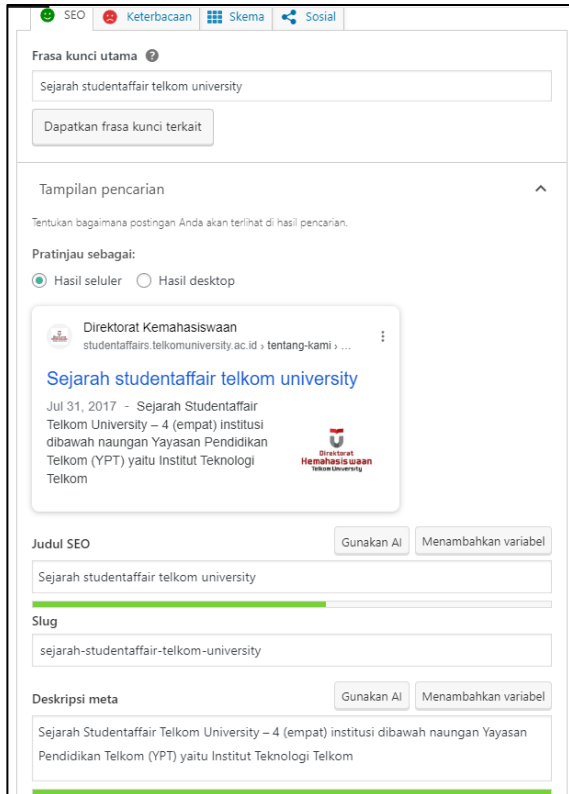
SEO Keterbacaan Skema Sosial

Frasa kunci utama

Sejarah studentaffair telkom university

Dapatkan frasa kunci terkait

Tampilan pencarian

Tentukan bagaimana postingan Anda akan terlihat di hasil pencarian.

Pratinjau sebagai:

Hasil seluler Hasil desktop

Direktorat Kemahasiswaan
studentaffairs.telkomuniversity.ac.id › tentang-kami › ...

Sejarah studentaffair telkom university

Jul 31, 2017 - Sejarah Studentaffair Telkom University – 4 (empat) institusi dibawah naungan Yayasan Pendidikan Telkom (YPT) yaitu Institut Teknologi Telkom

Direktorat Kemahasiswaan Telkom University

Judul SEO

Gunakan AI Menambahkan variabel

Sejarah studentaffair telkom university

Slug

sejarah-studentaffair-telkom-university

Deskripsi meta

Gunakan AI Menambahkan variabel

Sejarah Studentaffair Telkom University – 4 (empat) institusi dibawah naungan Yayasan Pendidikan Telkom (YPT) yaitu Institut Teknologi Telkom